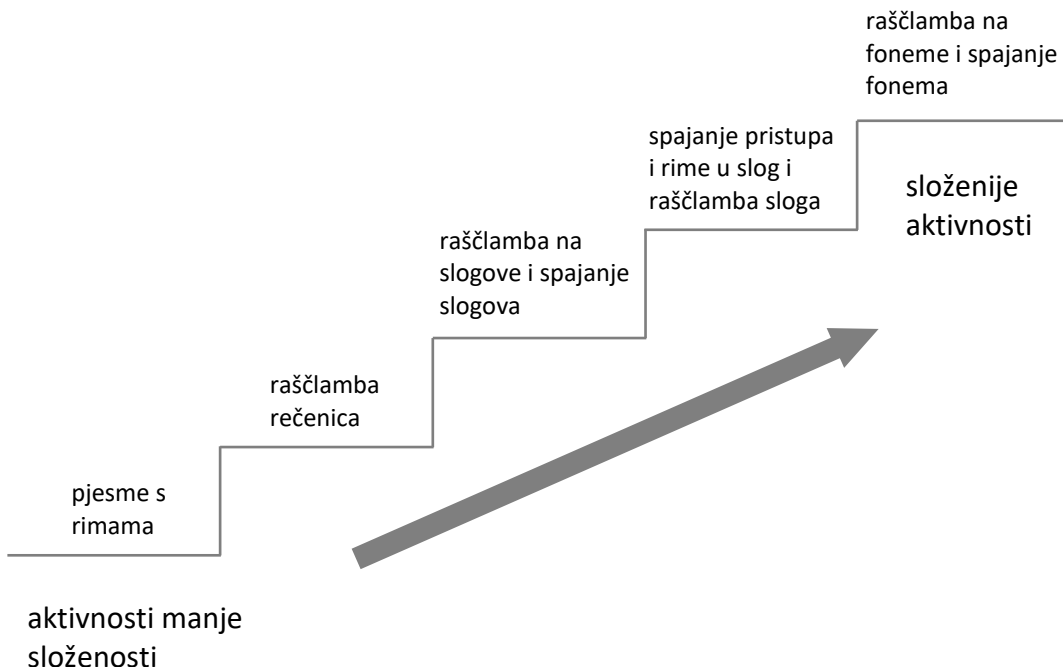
pjesme s rimama

raščlamba rečenica

raščlamba na slogove i spajanje slogova

spajanje pristupa i rime u slog i raščlamba sloga

raščlamba na foneme i spajanje fonema

složenije aktivnosti

aktivnosti manje složenosti